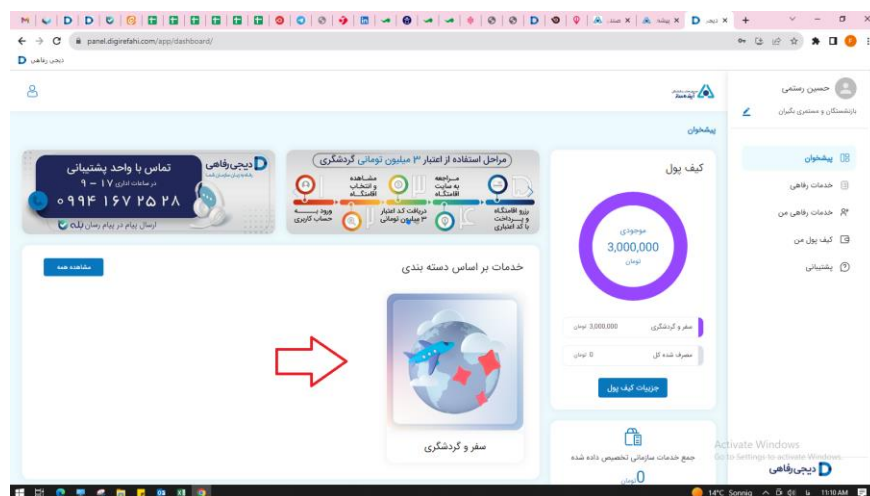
× دیجی
panel.digirefahi.com/app/dashboard/
دیجی رفاهی

حسین رستمی
بازنشستگان و مستمری بگیران

پیشخوان

پیشخوان
خدمات رفاهی
خدمات رفاهی من
کیف پول من
پشتیبانی

دیجی‌رفاهی

کیف پول
موجودی
3,000,000
تومان
سفر و گردشگری 3,000,000 تومان
مصرف شده کل 0 تومان
جزییات کیف پول

جمع خدمات سازمانی تخصیص داده شده
0
تومان

مراحل استفاده از اعتبار ۳ میلیون تومانی گردشگری
ورود به حساب کاربری
مشاهده و انتخاب اقامتگاه
مراجعه به سایت اقامتگاه
دریافت کد اعتبار ۳ میلیون تومانی
رزرو اقامتگاه و پرداخت با کد اعتباری

دیجی‌رفاهی
تماس با واحد پشتیبانی
در ساعات اداری ۹ - ۱۷
۰۹۹۴ ۱۶۷ ۲۵ ۲۸
ارسال پیام در پیام رسان بله

خدمات بر اساس دسته بندی
مشاهده همه
سفر و گردشگری

Activate Windows
Go to Settings to activate Windows.

14°C Sonniq 11:10 AM